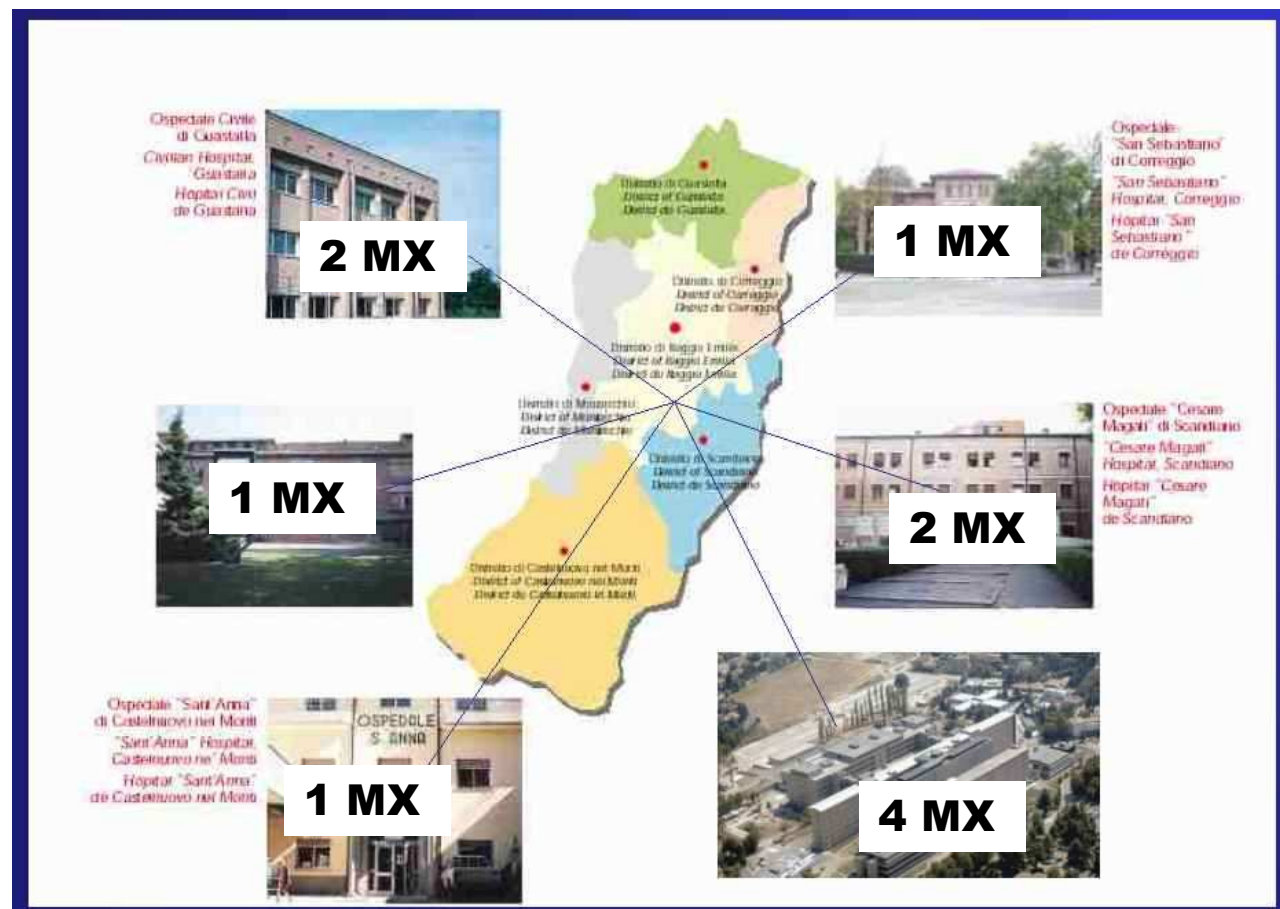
Ospedale Civile di Guastalla
Civilian Hospital, Guastalla
Hôpital Civil de Guastalla

2 MX

Ospedale "San Sebastiano" di Correggio
"San Sebastiano" Hospital, Correggio
Hôpital "San Sebastiano" de Correggio

1 MX

Distretto di Guastalla
District of Guastalla
District de Guastalla

Distretto di Correggio
District of Correggio
District de Correggio

Distretto di Reggio Emilia
District of Reggio Emilia
District de Reggio Emilia

Distretto di Montecchio
District of Montecchio
District de Montecchio

Distretto di Scandiano
District of Scandiano
District de Scandiano

Distretto di Castelnuovo nei Monti
District of Castelnuovo nei Monti
District de Castelnuovo nei Monti

1 MX

Ospedale "Cesare Magati" di Scandiano
"Cesare Magati" Hospital, Scandiano
Hôpital "Cesare Magati" de Scandiano

2 MX

Ospedale "Sant'Anna" di Castelnuovo nei Monti
"Sant'Anna" Hospital, Castelnuovo ne' Monti
Hôpital "Sant'Anna" de Castelnuovo nei Monti

OSPEDALE S. ANNA

1 MX

4 MX